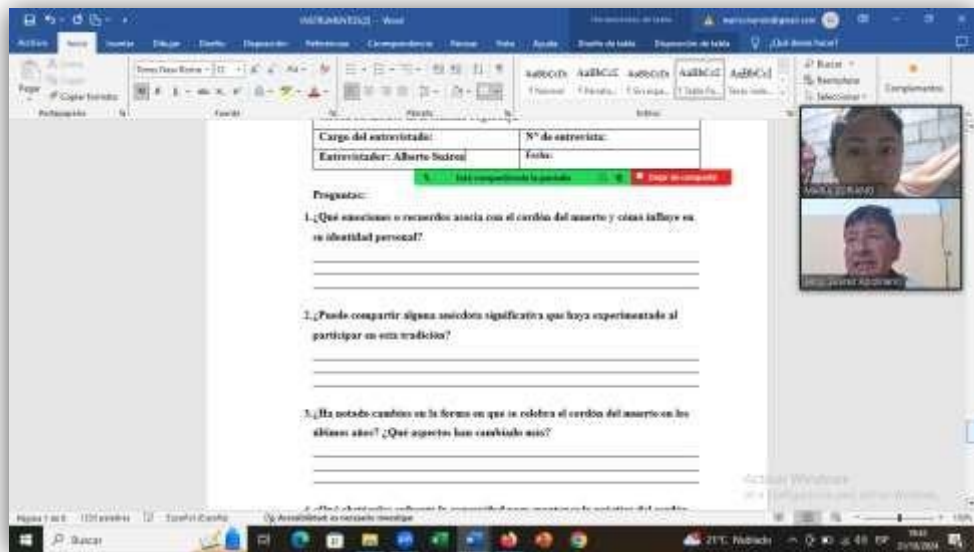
INSTRUMENTOS - Word

Archivo Inicio Insertar Dibujar Diseño Disposición Referencias Correspondencia Revisar Vista Ayuda Diseño de tabla Disposición de tabla ¿Qué desea hacer?

Pegar Copiar formato Portapapeles Times New Roman 12 Fuente Párrafo AaBbCcDc AaBbCcDc AaBbCcDc AaBbCcI AaBbCcI ↑Normal ↑Sin espa... Título Estilos Buscar Reemplazar Seleccionar Complementos

| Cargo del entrevistado: | N° de entrevista: |
|---|---|
| Entrevistador: Alberto Suárez | Fecha: |

Está compartiendo la pantalla Dejar de compartir

Preguntas:

1.¿Qué emociones o recuerdos asocia con el cordón del muerto y cómo influye en su identidad personal?

2.¿Puede compartir alguna anécdota significativa que haya experimentado al participar en esta tradición?

3.¿Ha notado cambios en la forma en que se celebra el cordón del muerto en los últimos años? ¿Qué aspectos han cambiado más?

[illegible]

MARIA ZORANO

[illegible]

Activar Windows
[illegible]

Página 1 de 6 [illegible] palabras Español (España) Accesibilidad: es necesario investigar

Buscar 21°C Nublado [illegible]